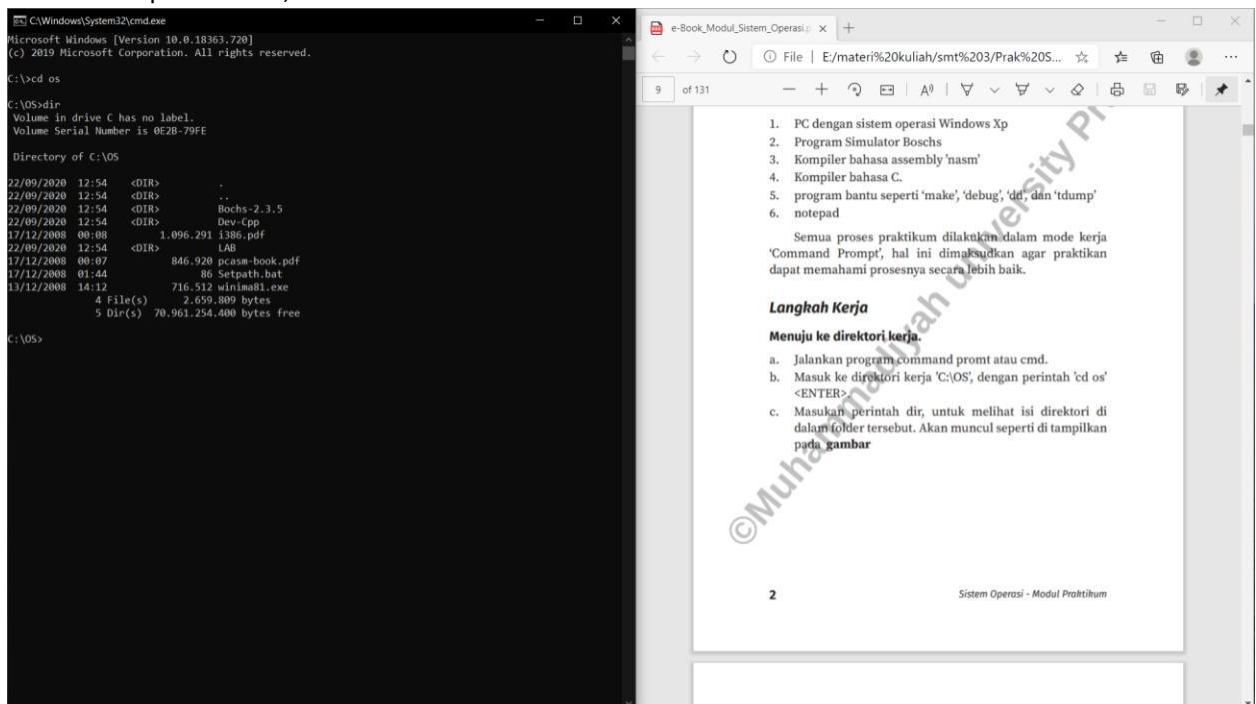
C:\Windows\System32\cmd.exe

Microsoft Windows [Version 10.0.18363.720]
(c) 2019 Microsoft Corporation. All rights reserved.

C:\>cd os

C:\OS>dir
Volume in drive C has no label.
Volume Serial Number is 0E28-79FE

Directory of C:\OS

| | | | | |
|---|---|---|---|---|
| 22/09/2020 | 12:54 | <DIR> | | . |
| 22/09/2020 | 12:54 | <DIR> | | .. |
| 22/09/2020 | 12:54 | <DIR> | | Bochs-2.3.5 |
| 22/09/2020 | 12:54 | <DIR> | | Dev-Cpp |
| 17/12/2008 | 00:08 | | 1.096.291 | i386.pdf |
| 22/09/2020 | 12:54 | <DIR> | | LAB |
| 17/12/2008 | 00:07 | | 846.920 | pcasm-book.pdf |
| 17/12/2008 | 01:44 | | 86 | Setpath.bat |
| 13/12/2008 | 14:12 | | 716.512 | winima81.exe |

4 File(s) 2.659.809 bytes
5 Dir(s) 70.961.254.400 bytes free

C:\OS>

e-Book_Modul_Sistem_Operasi.p ×
File | E:/materi%20kuliah/smt%203/Prak%20S...
9 of 131

1. PC dengan sistem operasi Windows Xp
2. Program Simulator Boschs
3. Kompiler bahasa assembly 'nasm'
4. Kompiler bahasa C.
5. program bantu seperti 'make', 'debug', 'dd', dan 'tdump'
6. notepad

Semua proses praktikum dilakukan dalam mode kerja 'Command Prompt', hal ini dimaksudkan agar praktikan dapat memahami prosesnya secara lebih baik.

Langkah Kerja

Menuju ke direktori kerja.

a. Jalankan program command promt atau cmd.
b. Masuk ke direktori kerja 'C:\OS', dengan perintah 'cd os' <ENTER>.
c. Masukan perintah dir, untuk melihat isi direktori di dalam folder tersebut. Akan muncul seperti di tampilkan pada gambar

©Muhammadiyah University Press

2 Sistem Operasi - Modul Praktikum